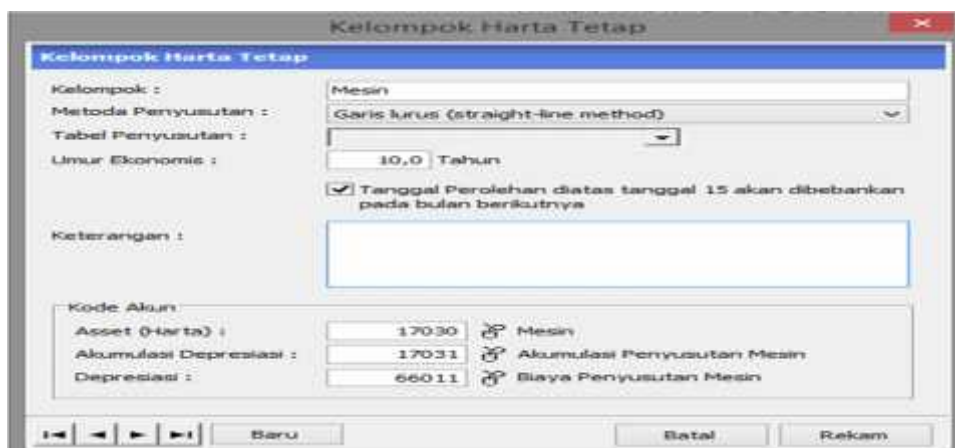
Kelompok Harta Tetap

Kelompok Harta Tetap

Kelompok : Mesin

Metoda Penyusutan : Garis lurus (straight-line method)

Tabel Penyusutan :

Umur Ekonomis : 10,0 Tahun

Tanggal Perolehan diatas tanggal 15 akan dibebankan pada bulan berikutnya

Keterangan :

Kode Akun

Asset (Harta) : 17030 Mesin

Akumulasi Depresiasi : 17031 Akumulasi Penyusutan Mesin

Depresiasi : 66011 Biaya Penyusutan Mesin

Baru

Batal

Rekam